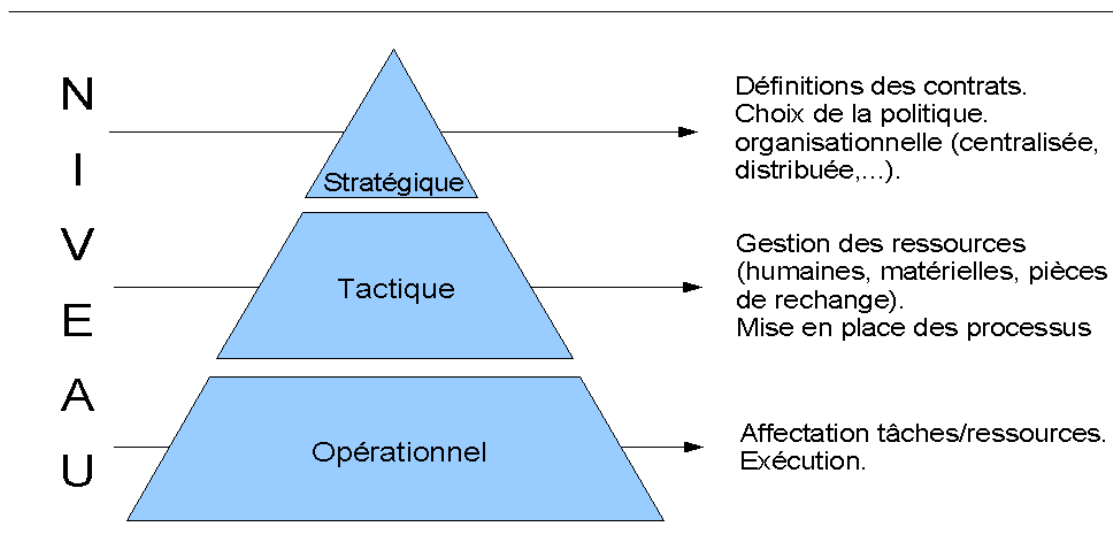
N
I
V
E
A
U

Stratégique

Définitions des contrats.
Choix de la politique.
organisationnelle (centralisée, distribuée,...).

Tactique

Gestion des ressources (humaines, matérielles, pièces de rechange).
Mise en place des processus

Opérationnel

Affectation tâches/ressources.
Exécution.